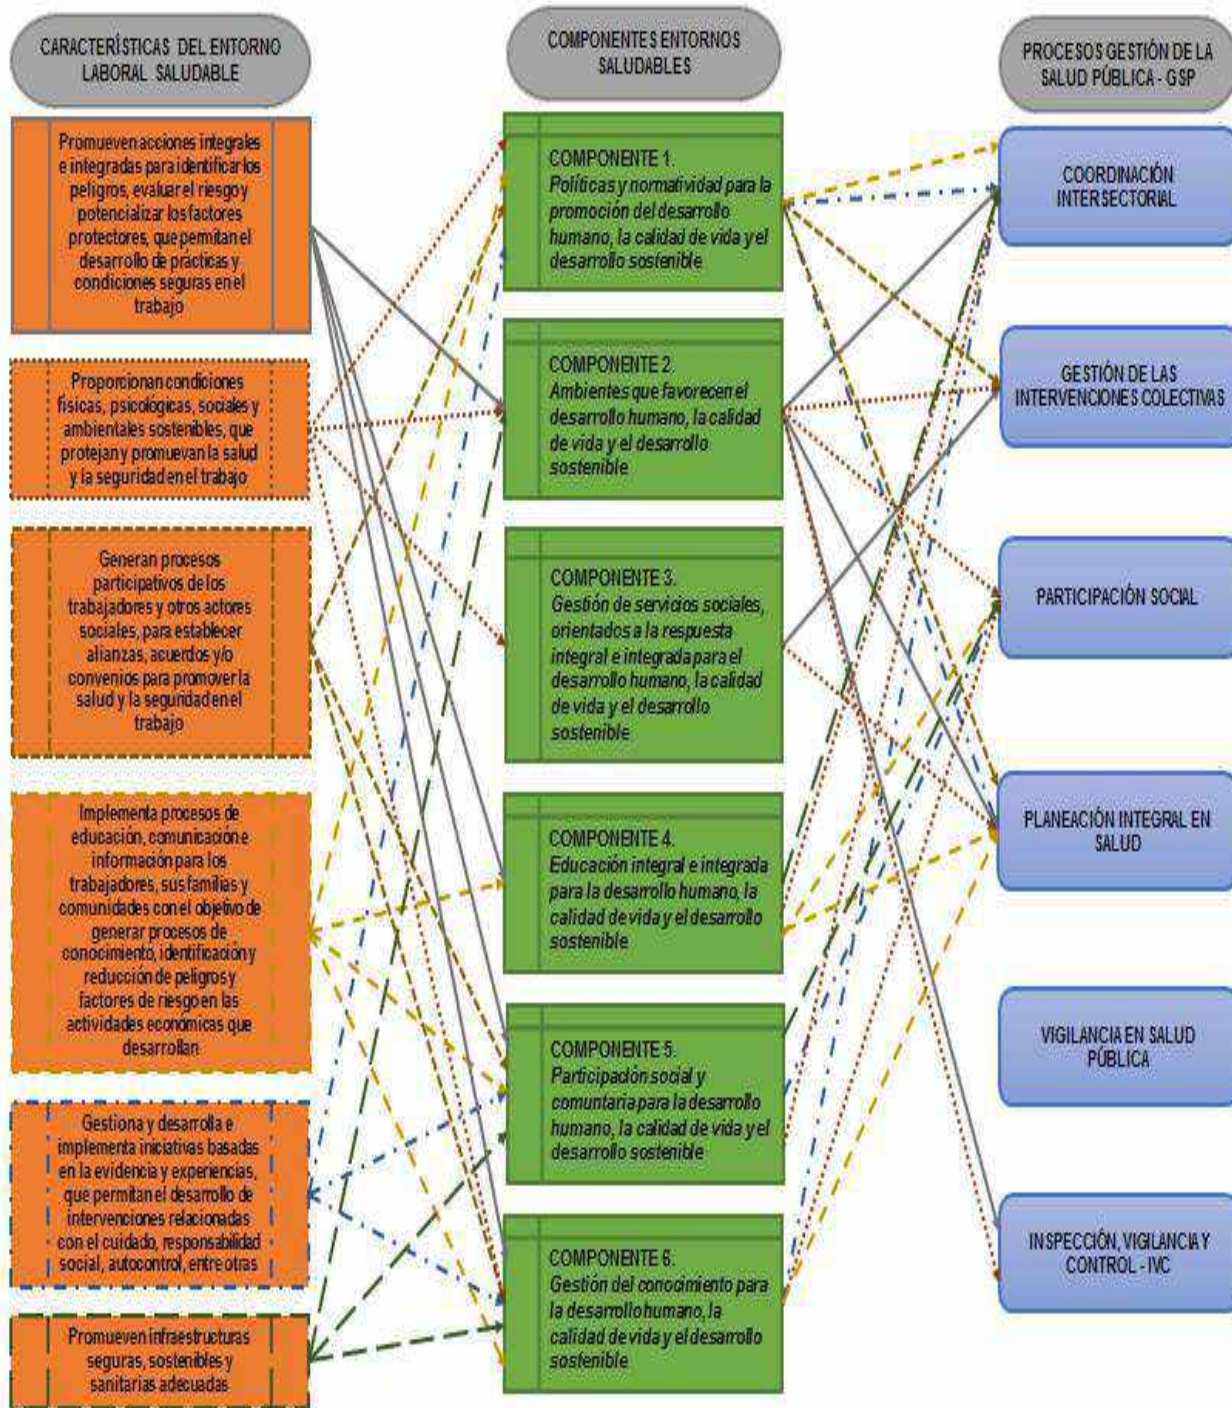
CARACTERÍSTICAS DEL ENTORNO LABORAL SALUDABLE

Promueven acciones integrales e integradas para identificar los peligros, evaluar el riesgo y potencializar los factores protectores, que permitan el desarrollo de prácticas y condiciones seguras en el trabajo

Proporcionan condiciones físicas, psicológicas, sociales y ambientales sostenibles, que protejan y promuevan la salud y la seguridad en el trabajo

Generan procesos participativos de los trabajadores y otros actores sociales, para establecer alianzas, acuerdos y/o convenios para promover la salud y la seguridad en el trabajo

Implementa procesos de educación, comunicación e información para los trabajadores, sus familias y comunidades con el objetivo de generar procesos de conocimiento, identificación y reducción de peligros y factores de riesgo en las actividades económicas que desarrollan

Gestiona y desarrolla e implementa iniciativas basadas en la evidencia y experiencias, que permitan el desarrollo de intervenciones relacionadas con el cuidado, responsabilidad social, autocontrol, entre otras

Promueven infraestructuras seguras, sostenibles y sanitarias adecuadas

COMPONENTES ENTORNOS SALUDABLES

COMPONENTE 1.
Políticas y normatividad para la promoción del desarrollo humano, la calidad de vida y el desarrollo sostenible

COMPONENTE 2.
Ambientes que favorecen el desarrollo humano, la calidad de vida y el desarrollo sostenible

COMPONENTE 3.
Gestión de servicios sociales, orientados a la respuesta integral e integrada para el desarrollo humano, la calidad de vida y el desarrollo sostenible

COMPONENTE 4.
Educación integral e integrada para la desarrollo humano, la calidad de vida y el desarrollo sostenible

COMPONENTE 5.
Participación social y comuntaria para la desarrollo humano, la calidad de vida y el desarrollo sostenible

COMPONENTE 6.
Gestión del conocimiento para la desarrollo humano, la calidad de vida y el desarrollo sostenible

PROCESOS GESTIÓN DE LA SALUD PÚBLICA - GSP

COORDINACIÓN INTERSECTORIAL

GESTIÓN DE LAS INTERVENCIONES COLECTIVAS

PARTICIPACIÓN SOCIAL

PLANEACIÓN INTEGRAL EN SALUD

VIGILANCIA EN SALUD PÚBLICA

INSPECCIÓN, VIGILANCIA Y CONTROL - IVC